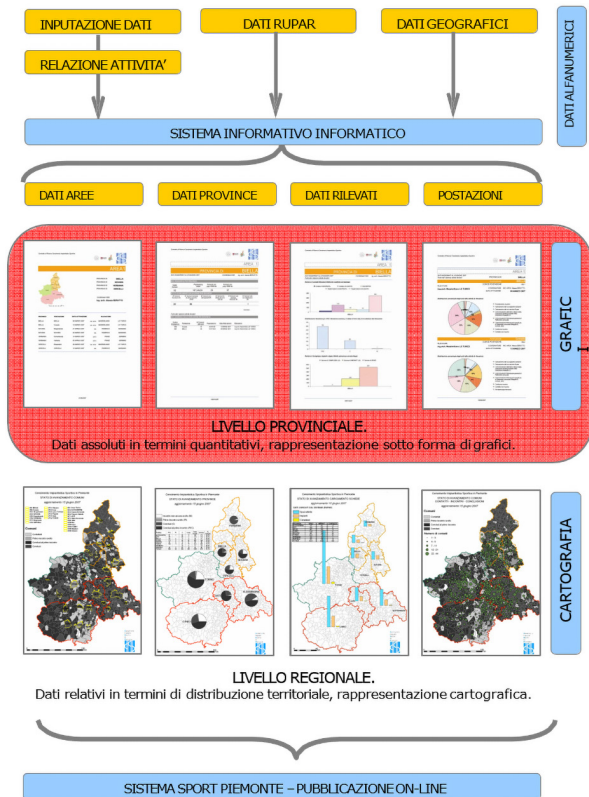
INPUTAZIONE DATI

RELAZIONE ATTIVITA'

DATI RUPAR

DATI GEOGRAFICI

DATI ALFANUMERICI

SISTEMA INFORMATIVO INFORMATICO

DATI AREE

DATI PROVINCE

DATI RILEVATI

POSTAZIONI

GRAFIC

LIVELLO PROVINCIALE.

Dati assoluti in termini quantitativi, rappresentazione sotto forma di grafici.

CARTOGRAFIA

LIVELLO REGIONALE.

Dati relativi in termini di distribuzione territoriale, rappresentazione cartografica.

SISTEMA SPORT PIEMONTE – PUBBLICAZIONE ON-LINE